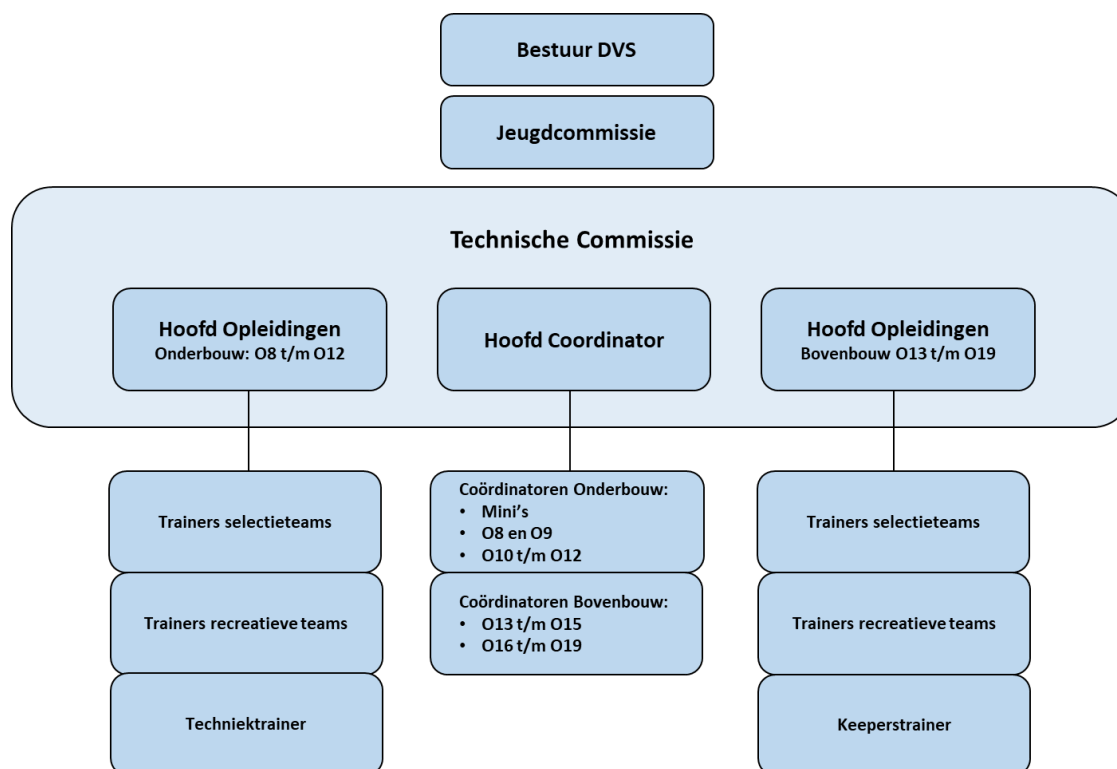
Bestuur DVS

Jeugdcommissie

Technische Commissie

Hoofd Opleidingen
Onderbouw: O8 t/m O12

Hoofd Coordinator

Hoofd Opleidingen
Bovenbouw O13 t/m O19

Trainers selectieteams

Trainers recreatieve teams

Techniektrainer

Coördinatoren Onderbouw:
• Mini's
• O8 en O9
• O10 t/m O12

Coördinatoren Bovenbouw:
• O13 t/m O15
• O16 t/m O19

Trainers selectieteams

Trainers recreatieve teams

Keeperstrainer